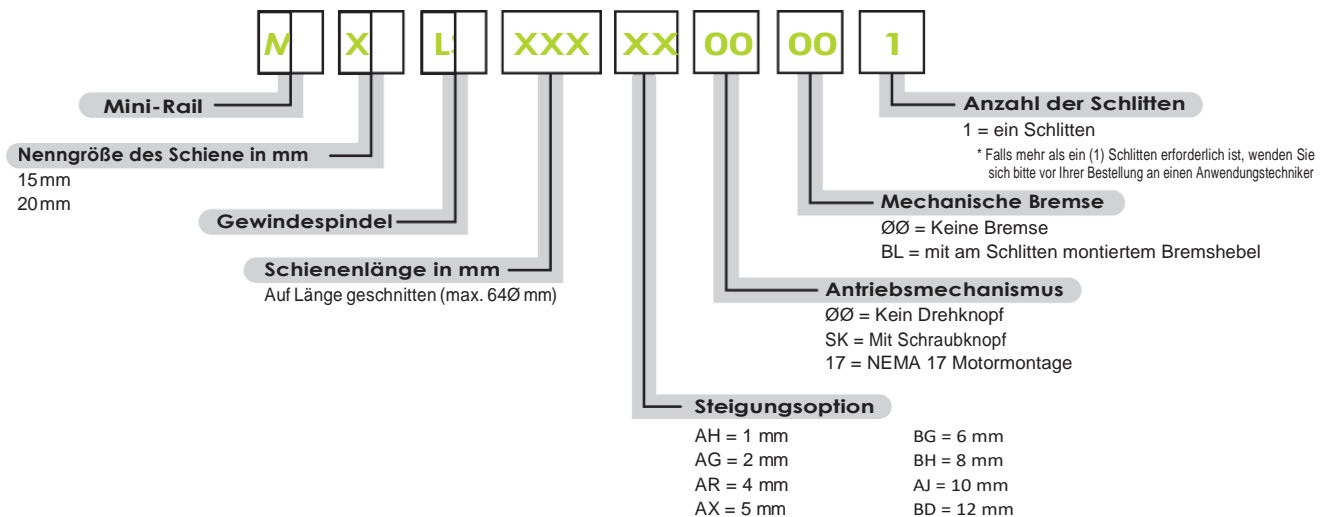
M X L XXX XX 00 00 1

Mini-Rail

Nenngröße des Schiene in mm
15mm
20mm

Gewindespindel

Schienenlänge in mm
Auf Länge geschnitten (max. 64Ø mm)

Anzahl der Schlitten
1 = ein Schlitten
* Falls mehr als ein (1) Schlitten erforderlich ist, wenden Sie sich bitte vor Ihrer Bestellung an einen Anwendungstechniker

Mechanische Bremse
ØØ = Keine Bremse
BL = mit am Schlitten montiertem Bremshebel

Antriebsmechanismus
ØØ = Kein Drehknopf
SK = Mit Schraubknopf
17 = NEMA 17 Motormontage

Steigungsoption
AH = 1 mm
AG = 2 mm
AR = 4 mm
AX = 5 mm
BG = 6 mm
BH = 8 mm
AJ = 10 mm
BD = 12 mm